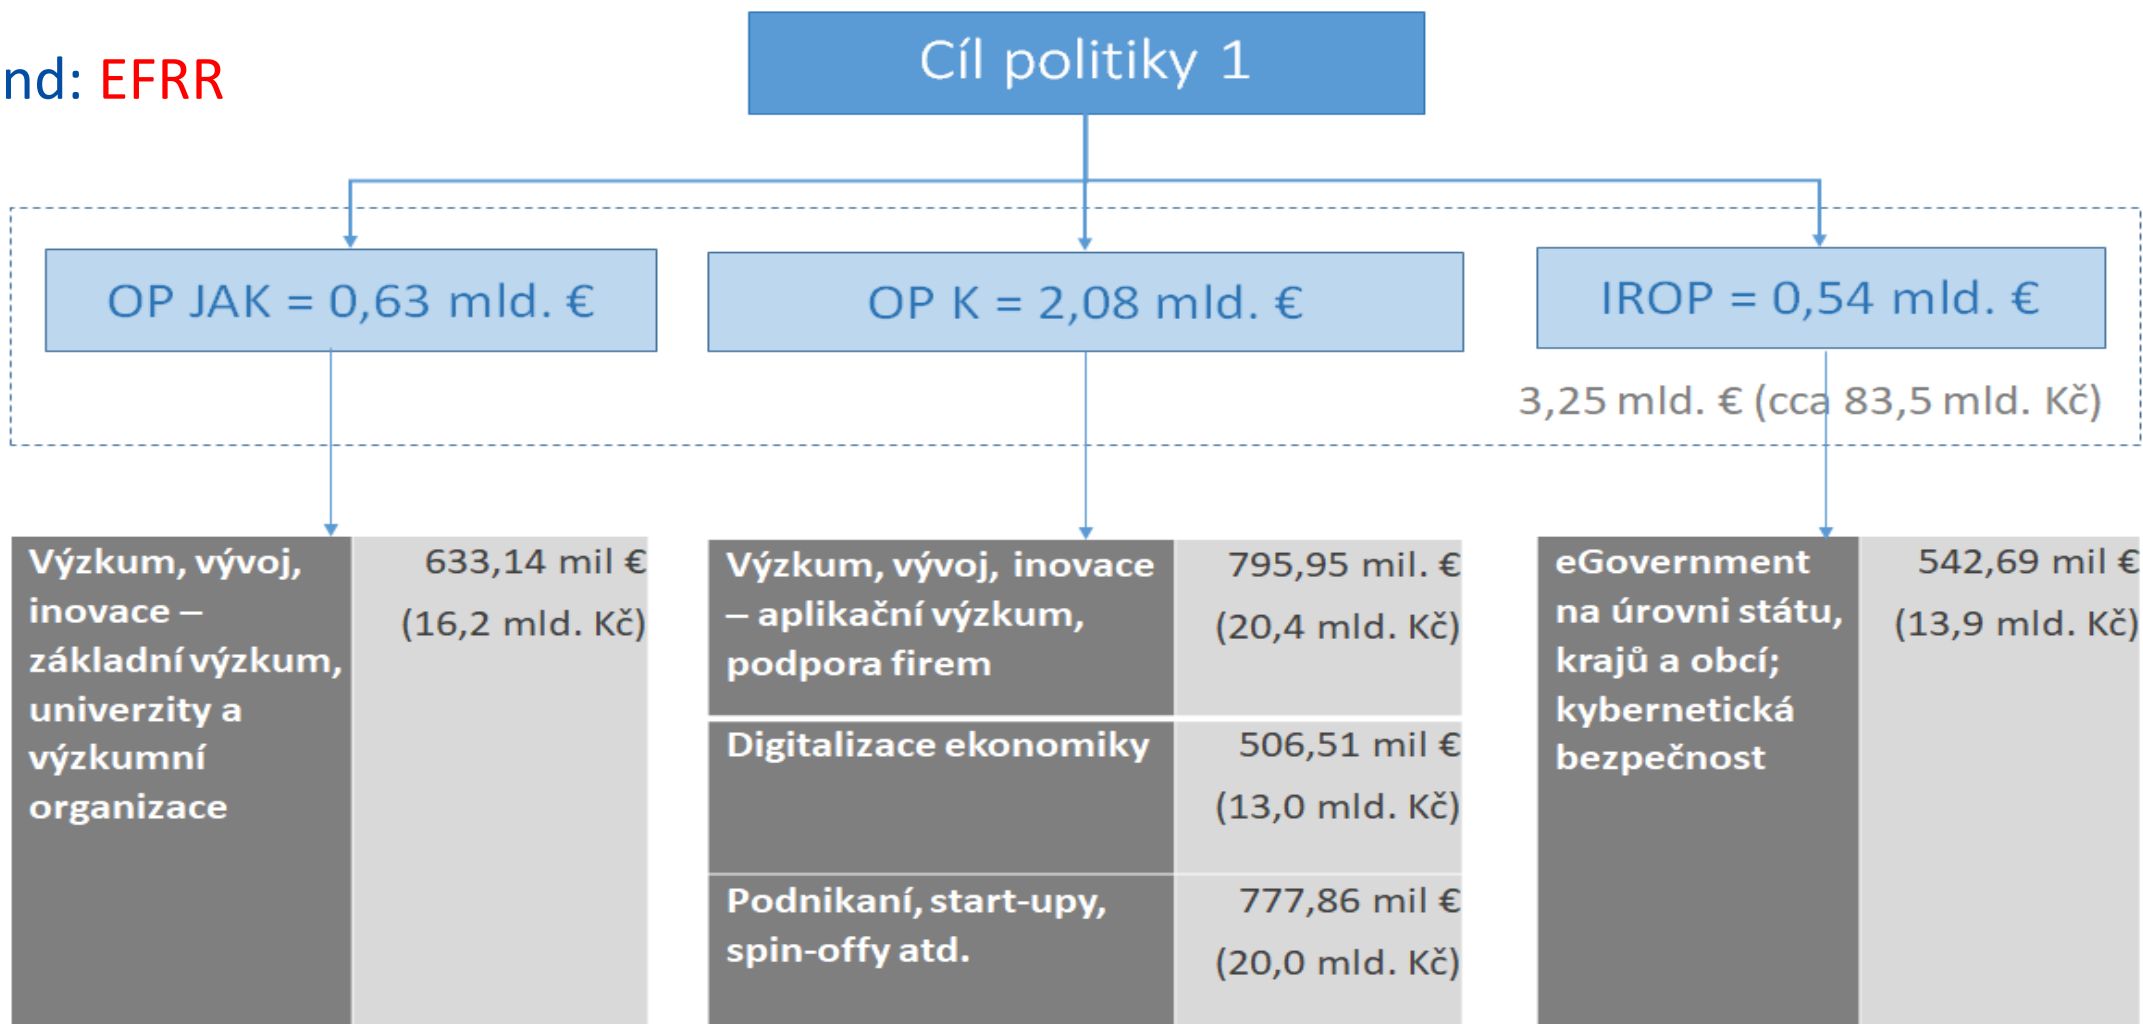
nd: EFRR

Cíl politiky 1

OP JAK = 0,63 mld. €

OP K = 2,08 mld. €

IROP = 0,54 mld. €

3,25 mld. € (cca 83,5 mld. Kč)

| Výzkum, vývoj, inovace – základní výzkum, univerzity a výzkumní organizace | 633,14 mil € (16,2 mld. Kč) |
|---|---|

| Výzkum, vývoj, inovace – aplikační výzkum, podpora firem | 795,95 mil. € (20,4 mld. Kč) |
|---|---|
| Digitalizace ekonomiky | 506,51 mil € (13,0 mld. Kč) |
| Podnikaní, start-upy, spin-offy atd. | 777,86 mil € (20,0 mld. Kč) |

| eGovernment na úrovni státu, krajů a obcí; kybernetická bezpečnost | 542,69 mil € (13,9 mld. Kč) |
|---|---|